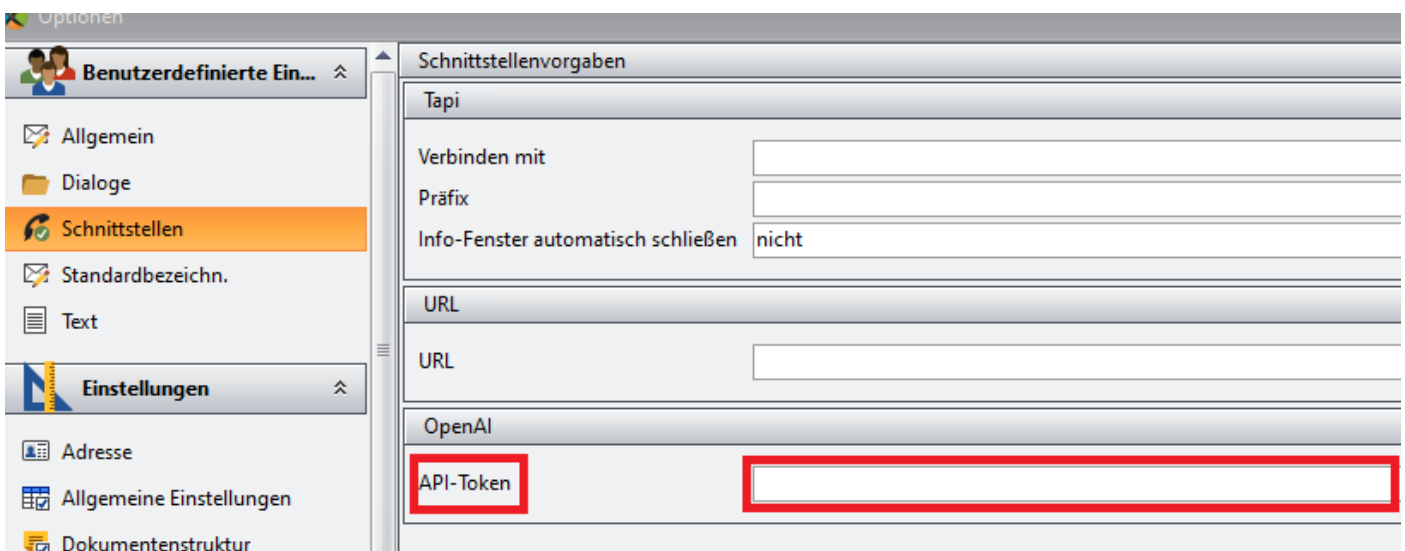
Optionen

Benutzerdefinierte Ein...

Allgemein

Dialoge

Schnittstellen

Standardbezeichn.

Text

Einstellungen

Adresse

Allgemeine Einstellungen

Dokumentenstruktur

Schnittstellenvorgaben

Tapi

Verbinden mit

Präfix

Info-Fenster automatisch schließen nicht

URL

URL

OpenAI

API-Token